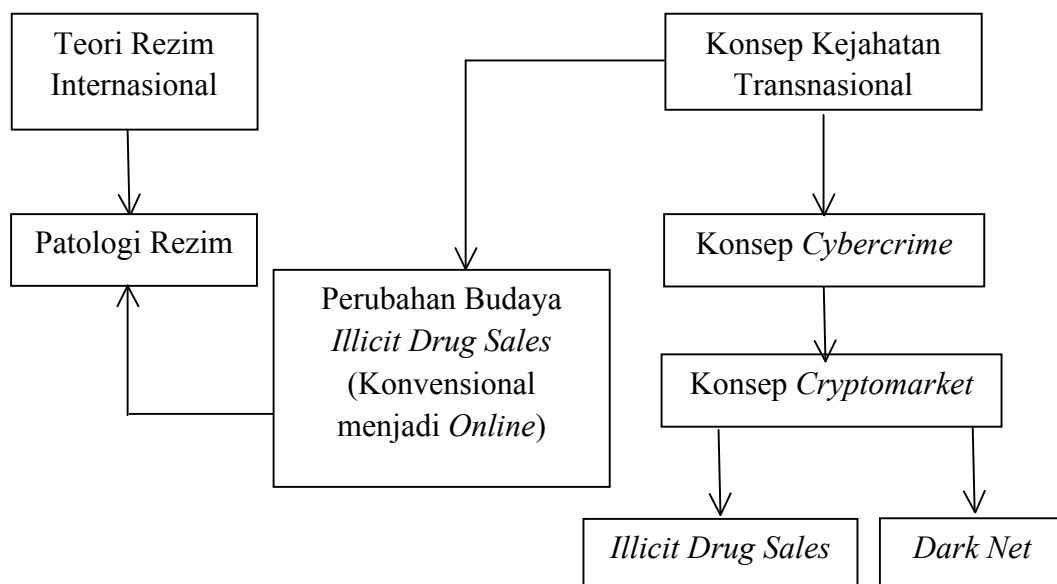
Teori Rezim Internasional

Patologi Rezim

Konsep Kejahatan Transnasional

Perubahan Budaya *Illicit Drug Sales* (Konvensional menjadi *Online*)

Konsep *Cybercrime*

Konsep *Cryptomarket*

*Illicit Drug Sales*

*Dark Net*